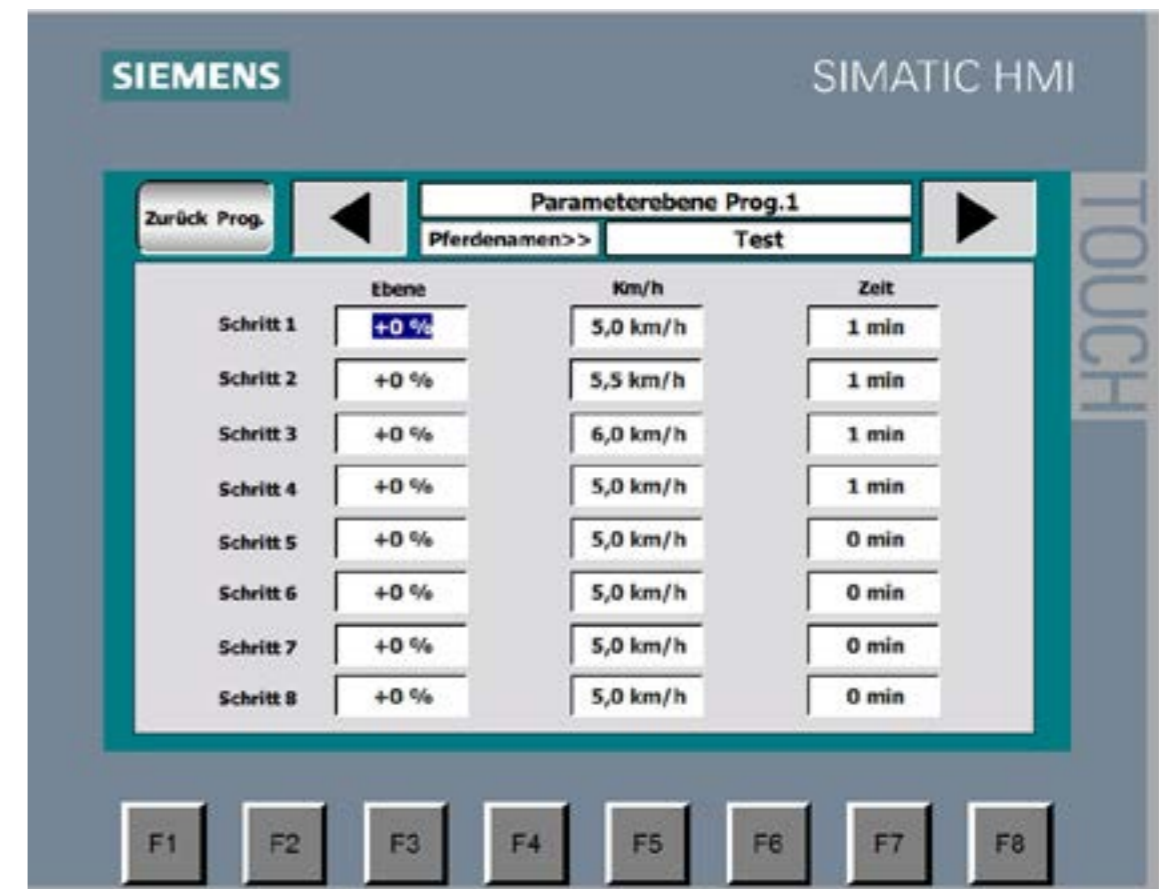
SIEMENS

SIMATIC HMI

TOUCH

Zurück Prog.

Parameterebene Prog.1

Pferdenamen>> Test

| | Ebene | Km/h | Zeit |
|---|---|---|---|
| Schritt 1 | +0 % | 5,0 km/h | 1 min |
| Schritt 2 | +0 % | 5,5 km/h | 1 min |
| Schritt 3 | +0 % | 6,0 km/h | 1 min |
| Schritt 4 | +0 % | 5,0 km/h | 1 min |
| Schritt 5 | +0 % | 5,0 km/h | 0 min |
| Schritt 6 | +0 % | 5,0 km/h | 0 min |
| Schritt 7 | +0 % | 5,0 km/h | 0 min |
| Schritt 8 | +0 % | 5,0 km/h | 0 min |

F1 F2 F3 F4 F5 F6 F7 F8